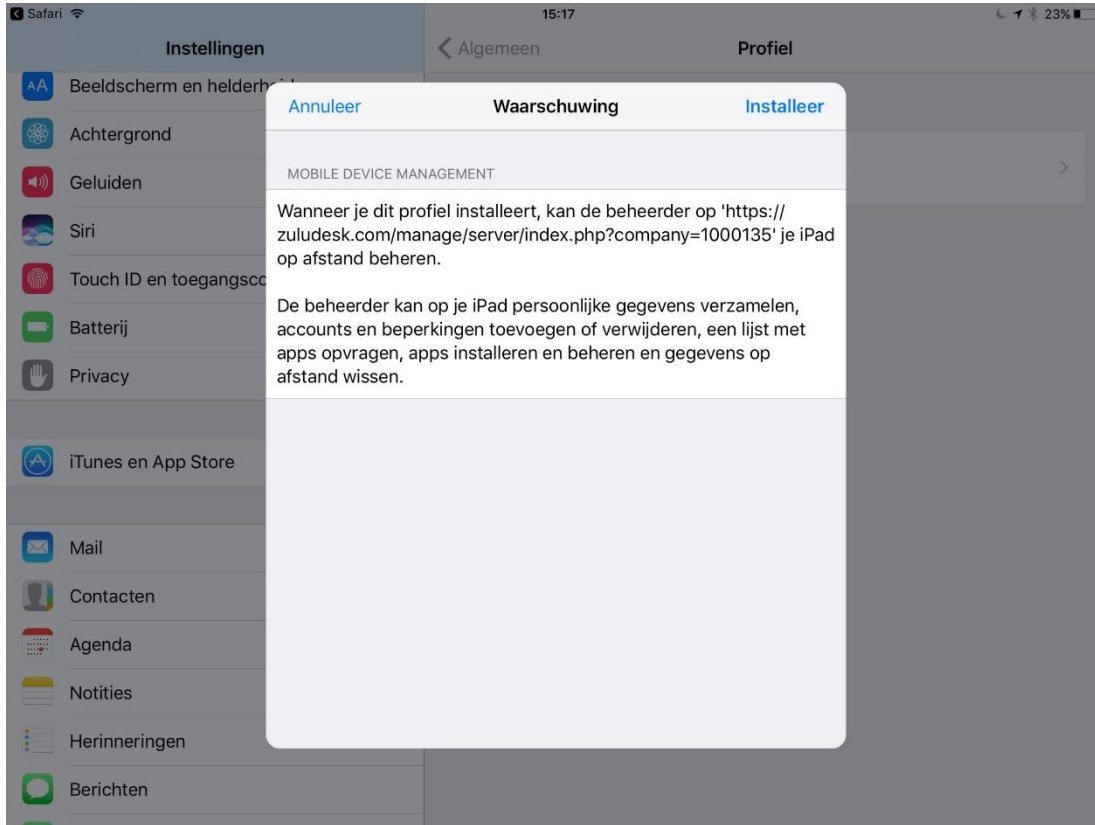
Safari 15:17 23%

Instellingen

Beeldscherm en helderh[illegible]

Achtergrond

Geluiden

Siri

Touch ID en toegangsc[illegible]

Batterij

Privacy

iTunes en App Store

Mail

Contacten

Agenda

Notities

Herinneringen

Berichten

Algemeen

Profiel

Annuleer

Waarschuwing

Installeer

MOBILE DEVICE MANAGEMENT

Wanneer je dit profiel installeert, kan de beheerder op 'https://zuludesk.com/manage/server/index.php?company=1000135' je iPad op afstand beheren.

De beheerder kan op je iPad persoonlijke gegevens verzamelen, accounts en beperkingen toevoegen of verwijderen, een lijst met apps opvragen, apps installeren en beheren en gegevens op afstand wissen.